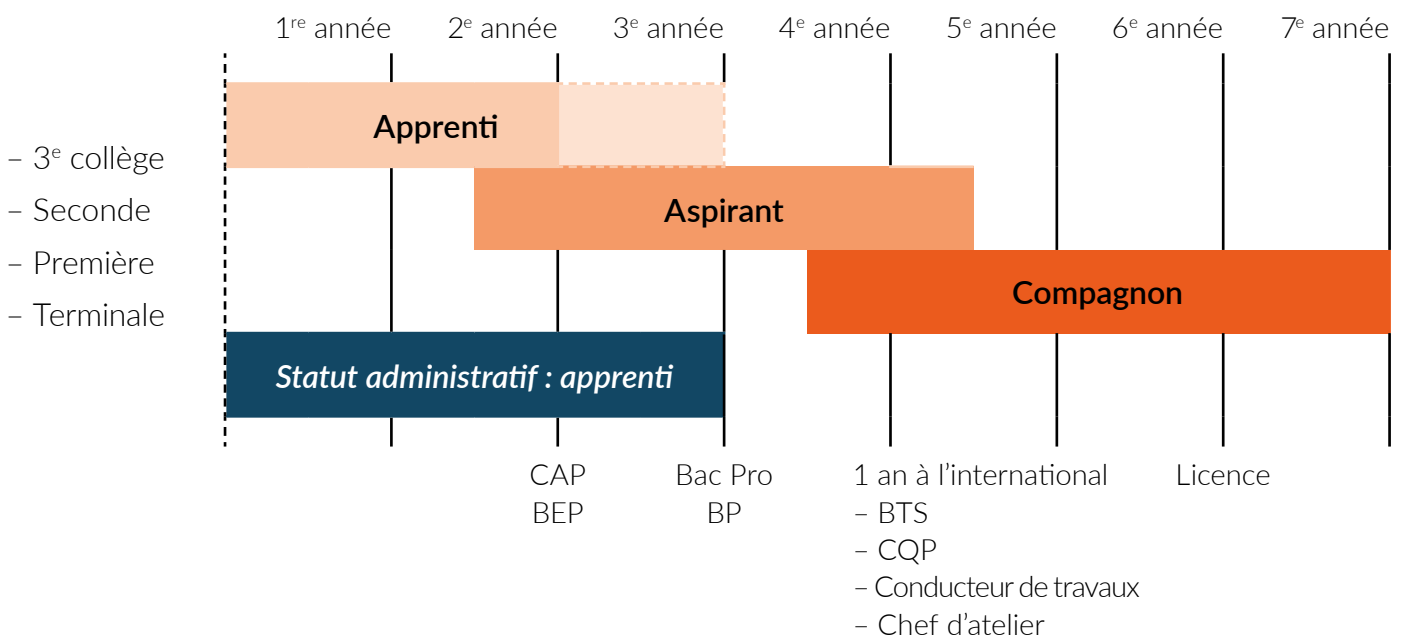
1<sup>re</sup> année 2<sup>e</sup> année 3<sup>e</sup> année 4<sup>e</sup> année 5<sup>e</sup> année 6<sup>e</sup> année 7<sup>e</sup> année

– 3<sup>e</sup> collège
– Seconde
– Première
– Terminale

Apprenti

Aspirant

Compagnon

Statut administratif : apprenti

CAP
BEP

Bac Pro
BP

1 an à l'international
– BTS
– CQP
– Conducteur de travaux
– Chef d'atelier

Licence